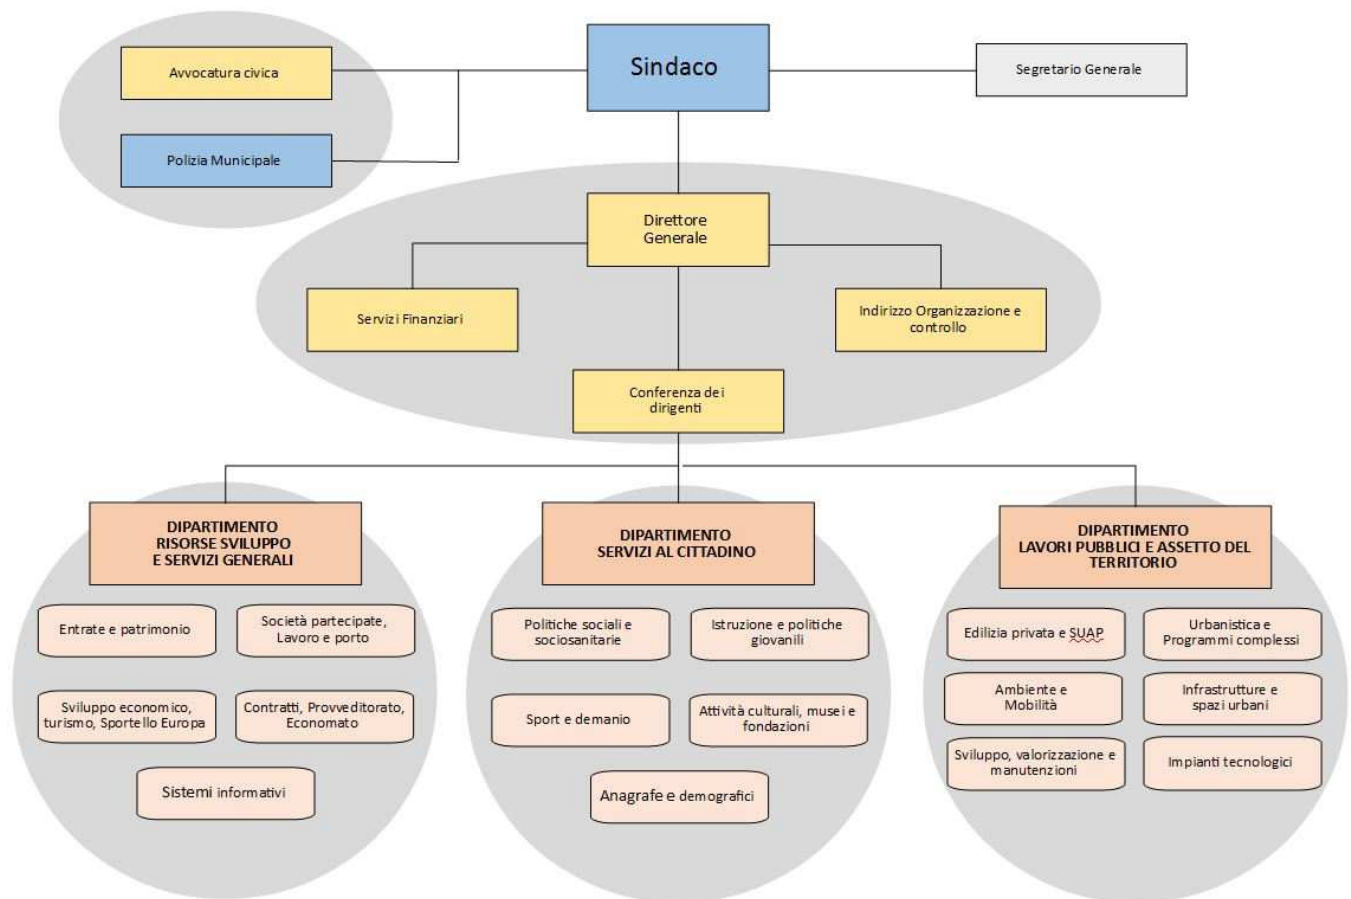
Avvocatura civica

Polizia Municipale

Sindaco

Segretario Generale

Direttore Generale

Servizi Finanziari

Indirizzo Organizzazione e controllo

Conferenza dei dirigenti

DIPARTIMENTO RISORSE SVILUPPO E SERVIZI GENERALI

Entrate e patrimonio

Società partecipate, Lavoro e porto

Sviluppo economico, turismo, Sportello Europa

Contratti, Provveditorato, Economato

Sistemi informativi

DIPARTIMENTO SERVIZI AL CITTADINO

Politiche sociali e sociosanitarie

Istruzione e politiche giovanili

Sport e demanio

Attività culturali, musei e fondazioni

Anagrafe e demografici

DIPARTIMENTO LAVORI PUBBLICI E ASSETTO DEL TERRITORIO

Edilizia privata e SUAP

Urbanistica e Programmi complessi

Ambiente e Mobilità

Infrastrutture e spazi urbani

Sviluppo, valorizzazione e manutenzioni

Impianti tecnologici